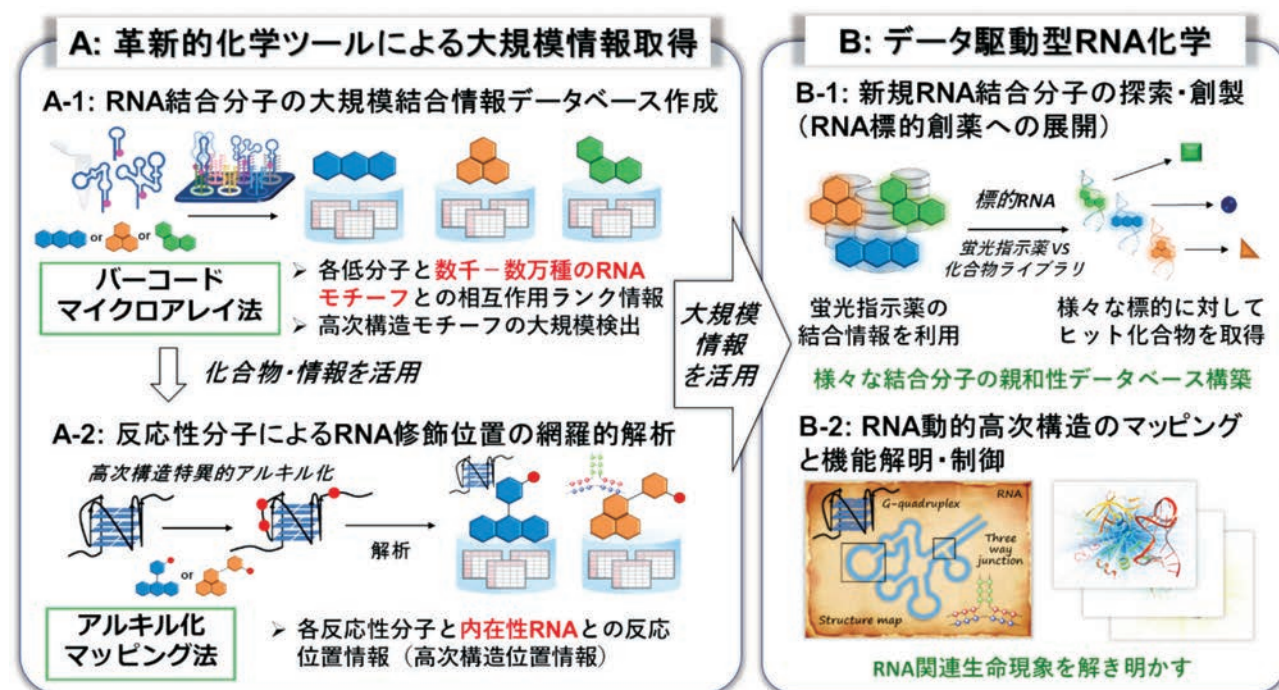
A: 革新的化学ツールによる大規模情報取得

A-1: RNA結合分子の大規模結合情報データベース作成

or or

バーコード
マイクロアレイ法

➢ 各低分子と数千－数万種のRNAモチーフとの相互作用ランク情報
➢ 高次構造モチーフの大規模検出

化合物・情報を活用

A-2: 反応性分子によるRNA修飾位置の網羅的解析

高次構造特異的アルキル化

解析

or

アルキル化
マッピング法

➢ 各反応性分子と内在性RNAとの反応位置情報（高次構造位置情報）

大規模情報を活用

B: データ駆動型RNA化学

B-1: 新規RNA結合分子の探索・創製（RNA標的創薬への展開）

標的RNA

蛍光指示薬VS化合物ライブラリ

蛍光指示薬の結合情報を利用

様々な標的に対してヒット化合物を取得

様々な結合分子の親和性データベース構築

B-2: RNA動的高次構造のマッピングと機能解明・制御

G-quadruplex

RNA

Three way junction

Structure map

RNA関連生命現象を解き明かす